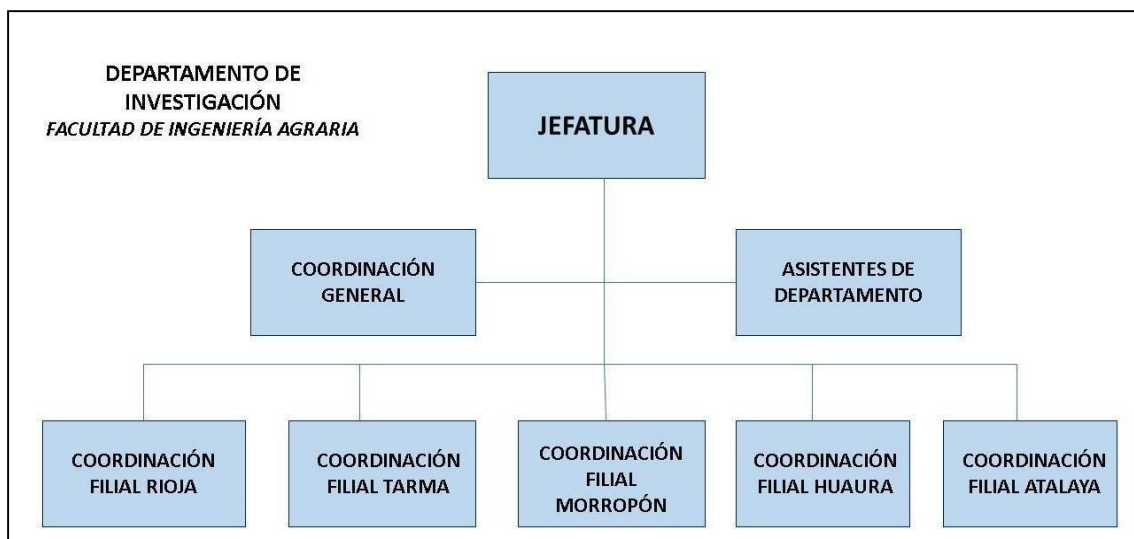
DEPARTAMENTO DE INVESTIGACIÓN
*FACULTAD DE INGENIERÍA AGRARIA*

JEFATURA

COORDINACIÓN GENERAL

ASISTENTES DE DEPARTAMENTO

COORDINACIÓN FILIAL RIOJA

COORDINACIÓN FILIAL TARMA

COORDINACIÓN FILIAL MORROPÓN

COORDINACIÓN FILIAL HUAURA

COORDINACIÓN FILIAL ATALAYA